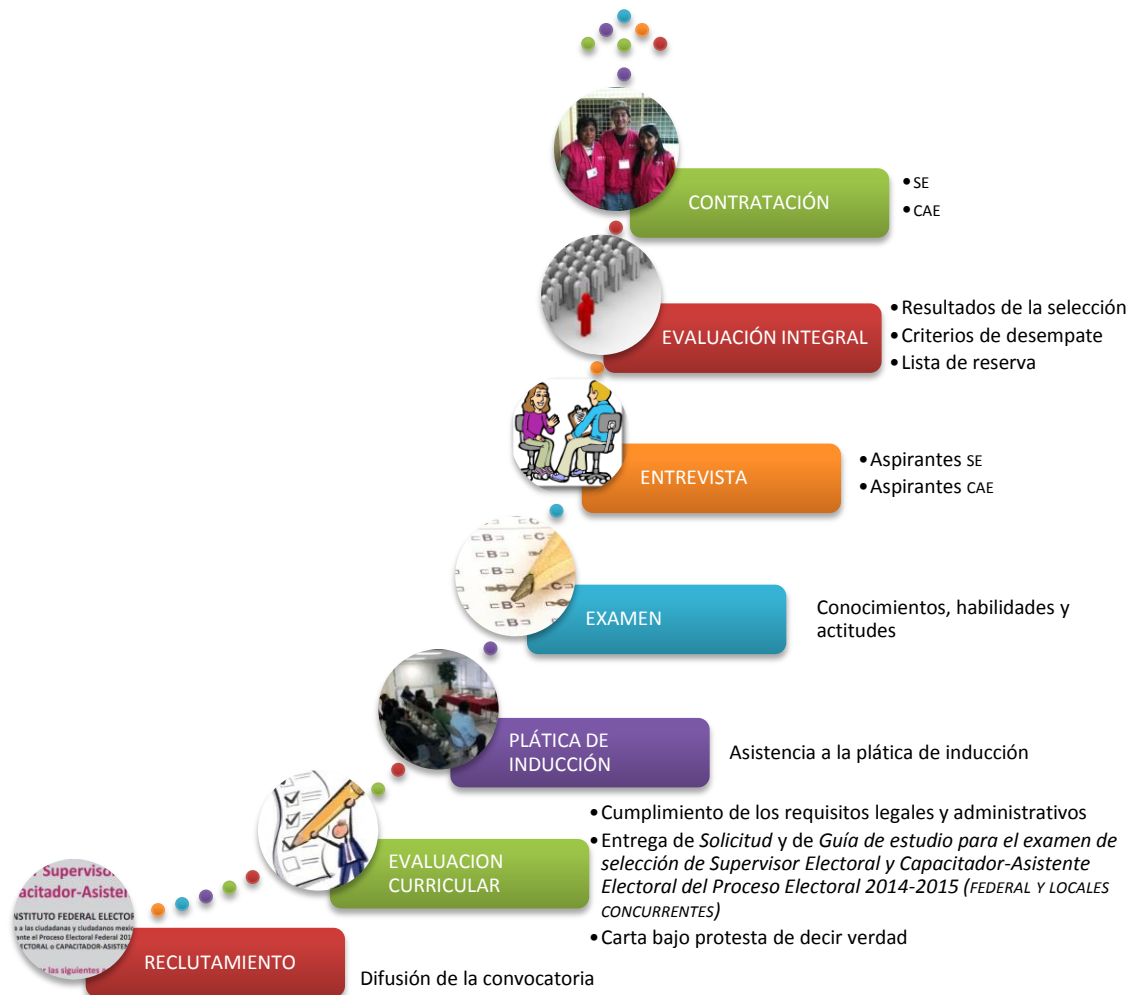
CONTRATACIÓN

• SE
• CAE

EVALUACIÓN INTEGRAL

• Resultados de la selección
• Criterios de desempate
• Lista de reserva

ENTREVISTA

• Aspirantes SE
• Aspirantes CAE

EXAMEN

Conocimientos, habilidades y actitudes

PLÁTICA DE INDUCCIÓN

Asistencia a la plática de inducción

EVALUACION CURRICULAR

• Cumplimiento de los requisitos legales y administrativos
• Entrega de *Solicitud* y de *Guía de estudio para el examen de selección de Supervisor Electoral y Capacitador-Asistente Electoral del Proceso Electoral 2014-2015 (FEDERAL Y LOCALES CONCURRENTES)*
• Carta bajo protesta de decir verdad

. Supervisor
Capacitador-Asisten
INSTITUTO FEDERAL ELECTOR
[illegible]
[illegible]
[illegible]

RECLUTAMIENTO

Difusión de la convocatoria